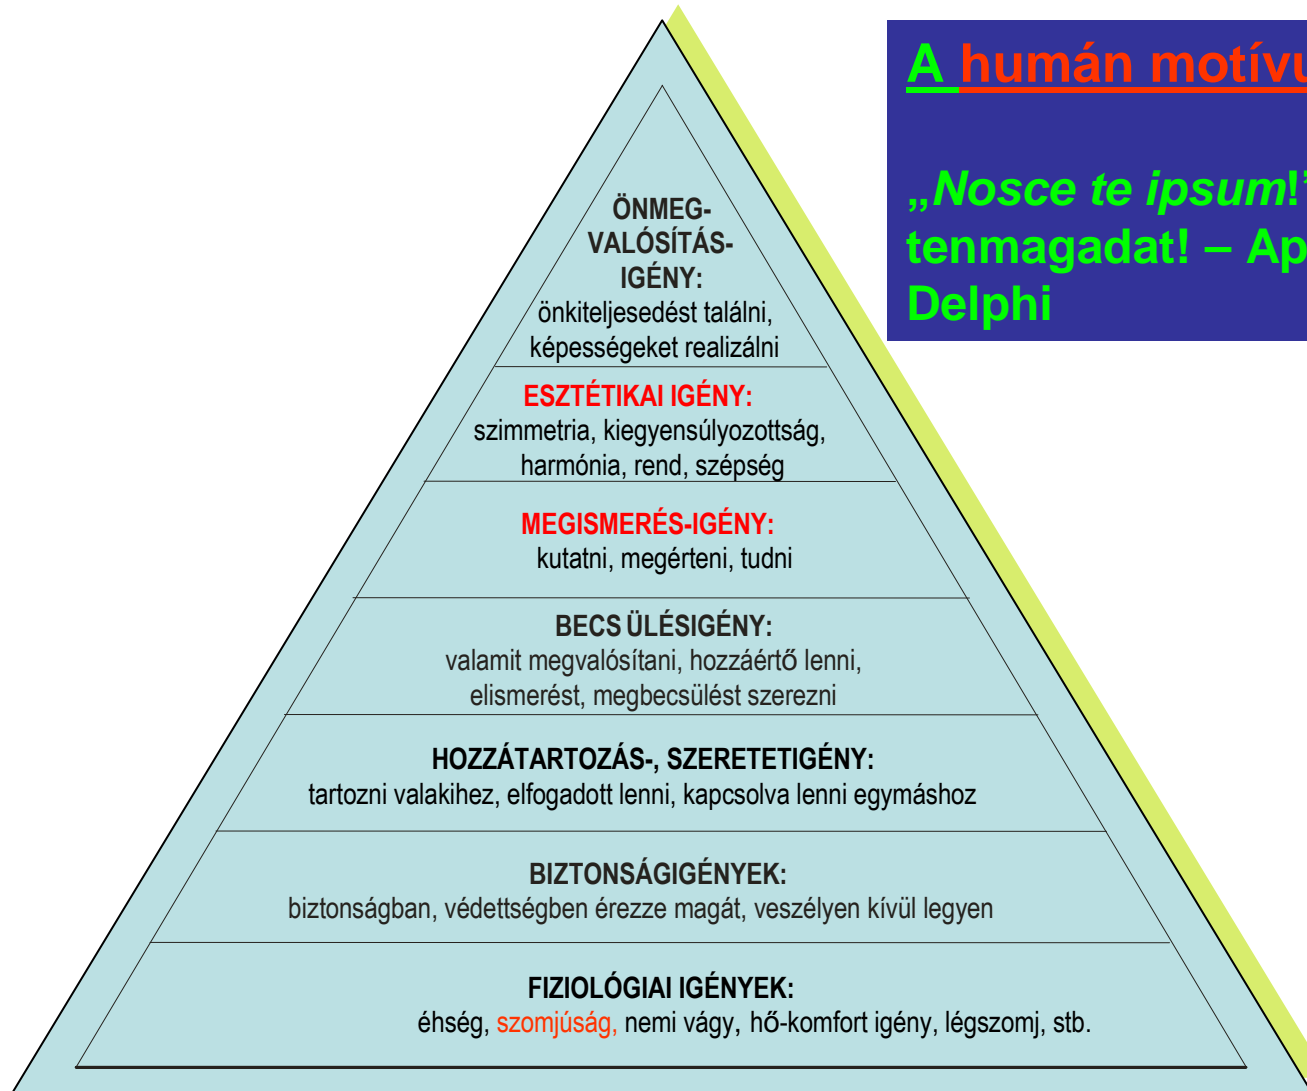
A humán motívu

„Nosce te ipsum!" tenmagadat! – Ap Delphi

ÖNMEG-VALÓSÍTÁS-IGÉNY:
önkiteljesedést találni, képességeket realizálni

ESZTÉTIKAI IGÉNY:
szimmetria, kiegyensúlyozottság, harmónia, rend, szépség

MEGISMERÉS-IGÉNY:
kutatni, megérteni, tudni

BECS ÜLÉSIGÉNY:
valamit megvalósítani, hozzáértő lenni, elismerést, megbecsülést szerezni

HOZZÁTARTOZÁS-, SZERETETIGÉNY:
tartozni valakihez, elfogadott lenni, kapcsolva lenni egymáshoz

BIZTONSÁGIGÉNYEK:
biztonságban, védettségben érezze magát, veszélyen kívül legyen

FIZIOLÓGIAI IGÉNYEK:
éhség, szomjúság, nemi vágy, hő-komfort igény, légszomj, stb.